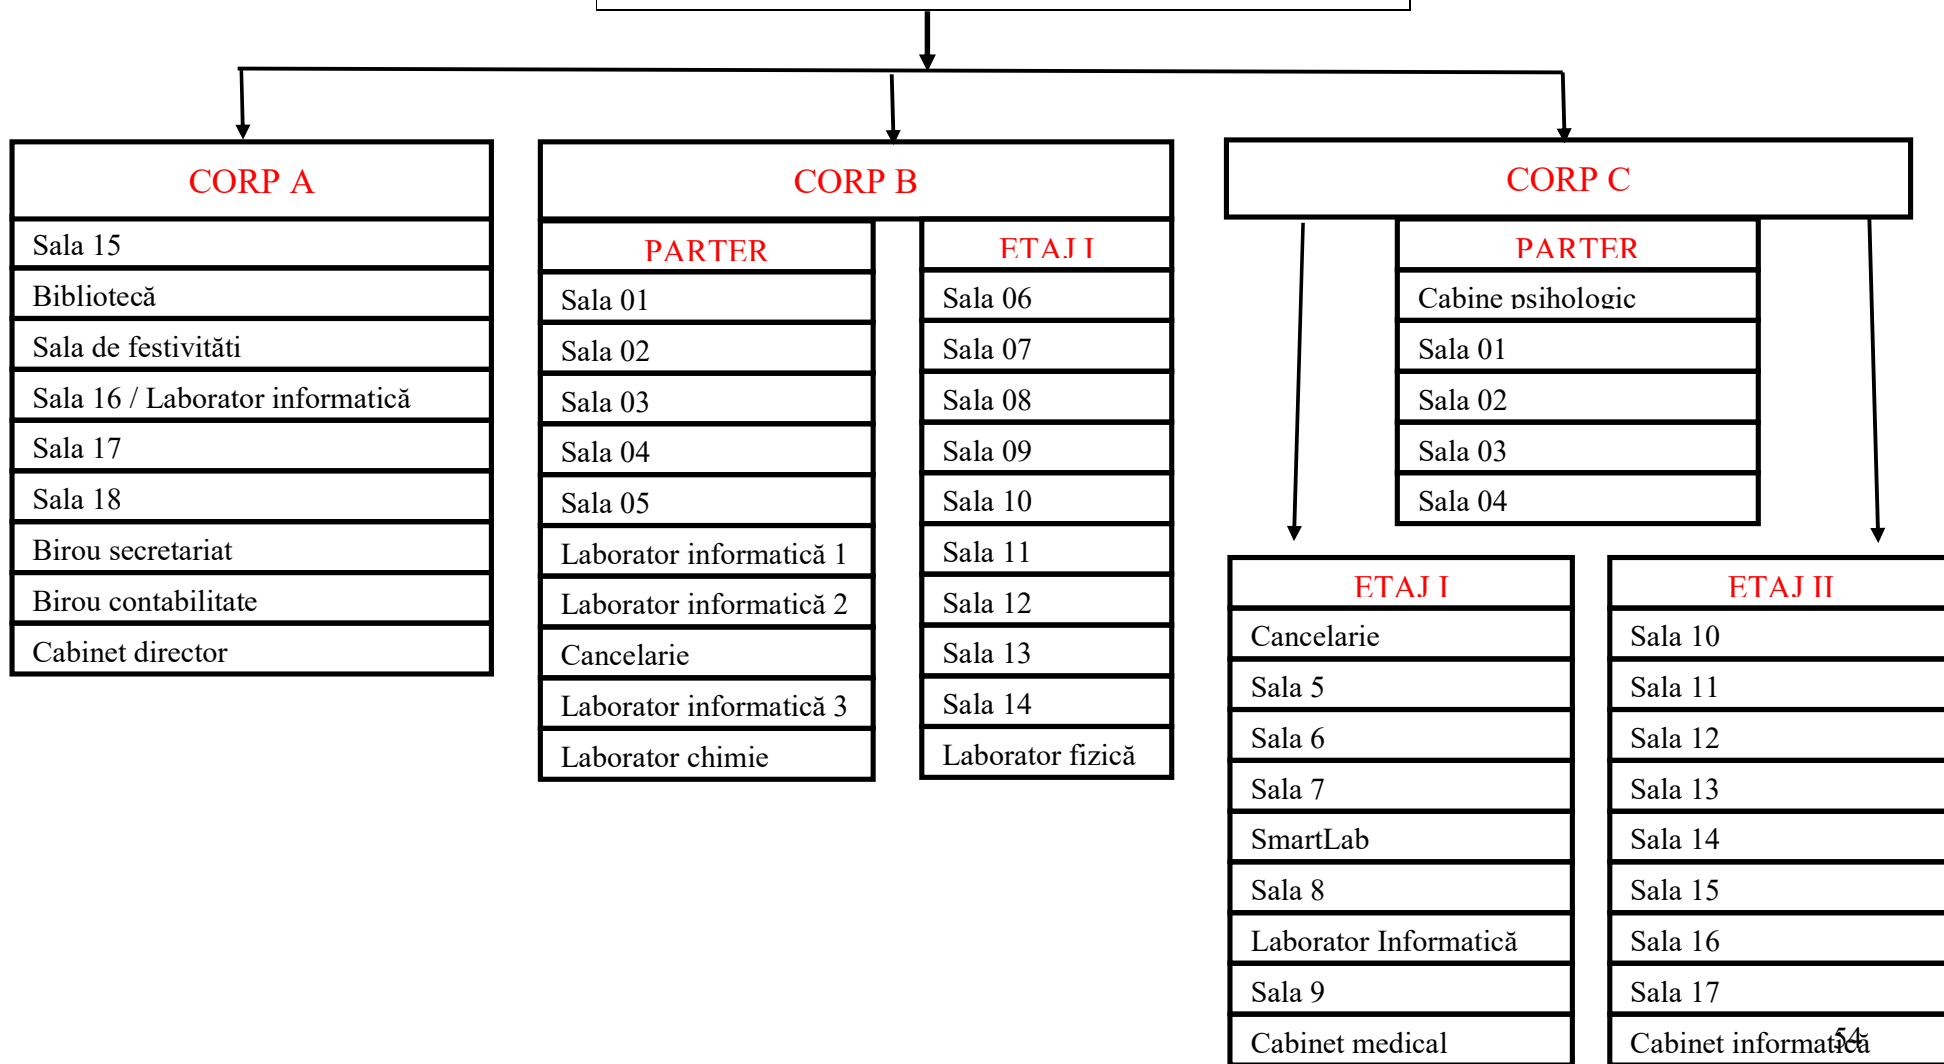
CORP A

Sala 15

Bibliotecă

Sala de festivităti

Sala 16 / Laborator informatică

Sala 17

Sala 18

Birou secretariat

Birou contabilitate

Cabinet director

CORP B

PARTER

Sala 01

Sala 02

Sala 03

Sala 04

Sala 05

Laborator informatică 1

Laborator informatică 2

Cancelarie

Laborator informatică 3

Laborator chimie

ETAJ I

Sala 06

Sala 07

Sala 08

Sala 09

Sala 10

Sala 11

Sala 12

Sala 13

Sala 14

Laborator fizică

CORP C

PARTER

Cabine psihologic

Sala 01

Sala 02

Sala 03

Sala 04

ETAJ I

Cancelarie

Sala 5

Sala 6

Sala 7

SmartLab

Sala 8

Laborator Informatică

Sala 9

Cabinet medical

ETAJ II

Sala 10

Sala 11

Sala 12

Sala 13

Sala 14

Sala 15

Sala 16

Sala 17

Cabinet informatică

54